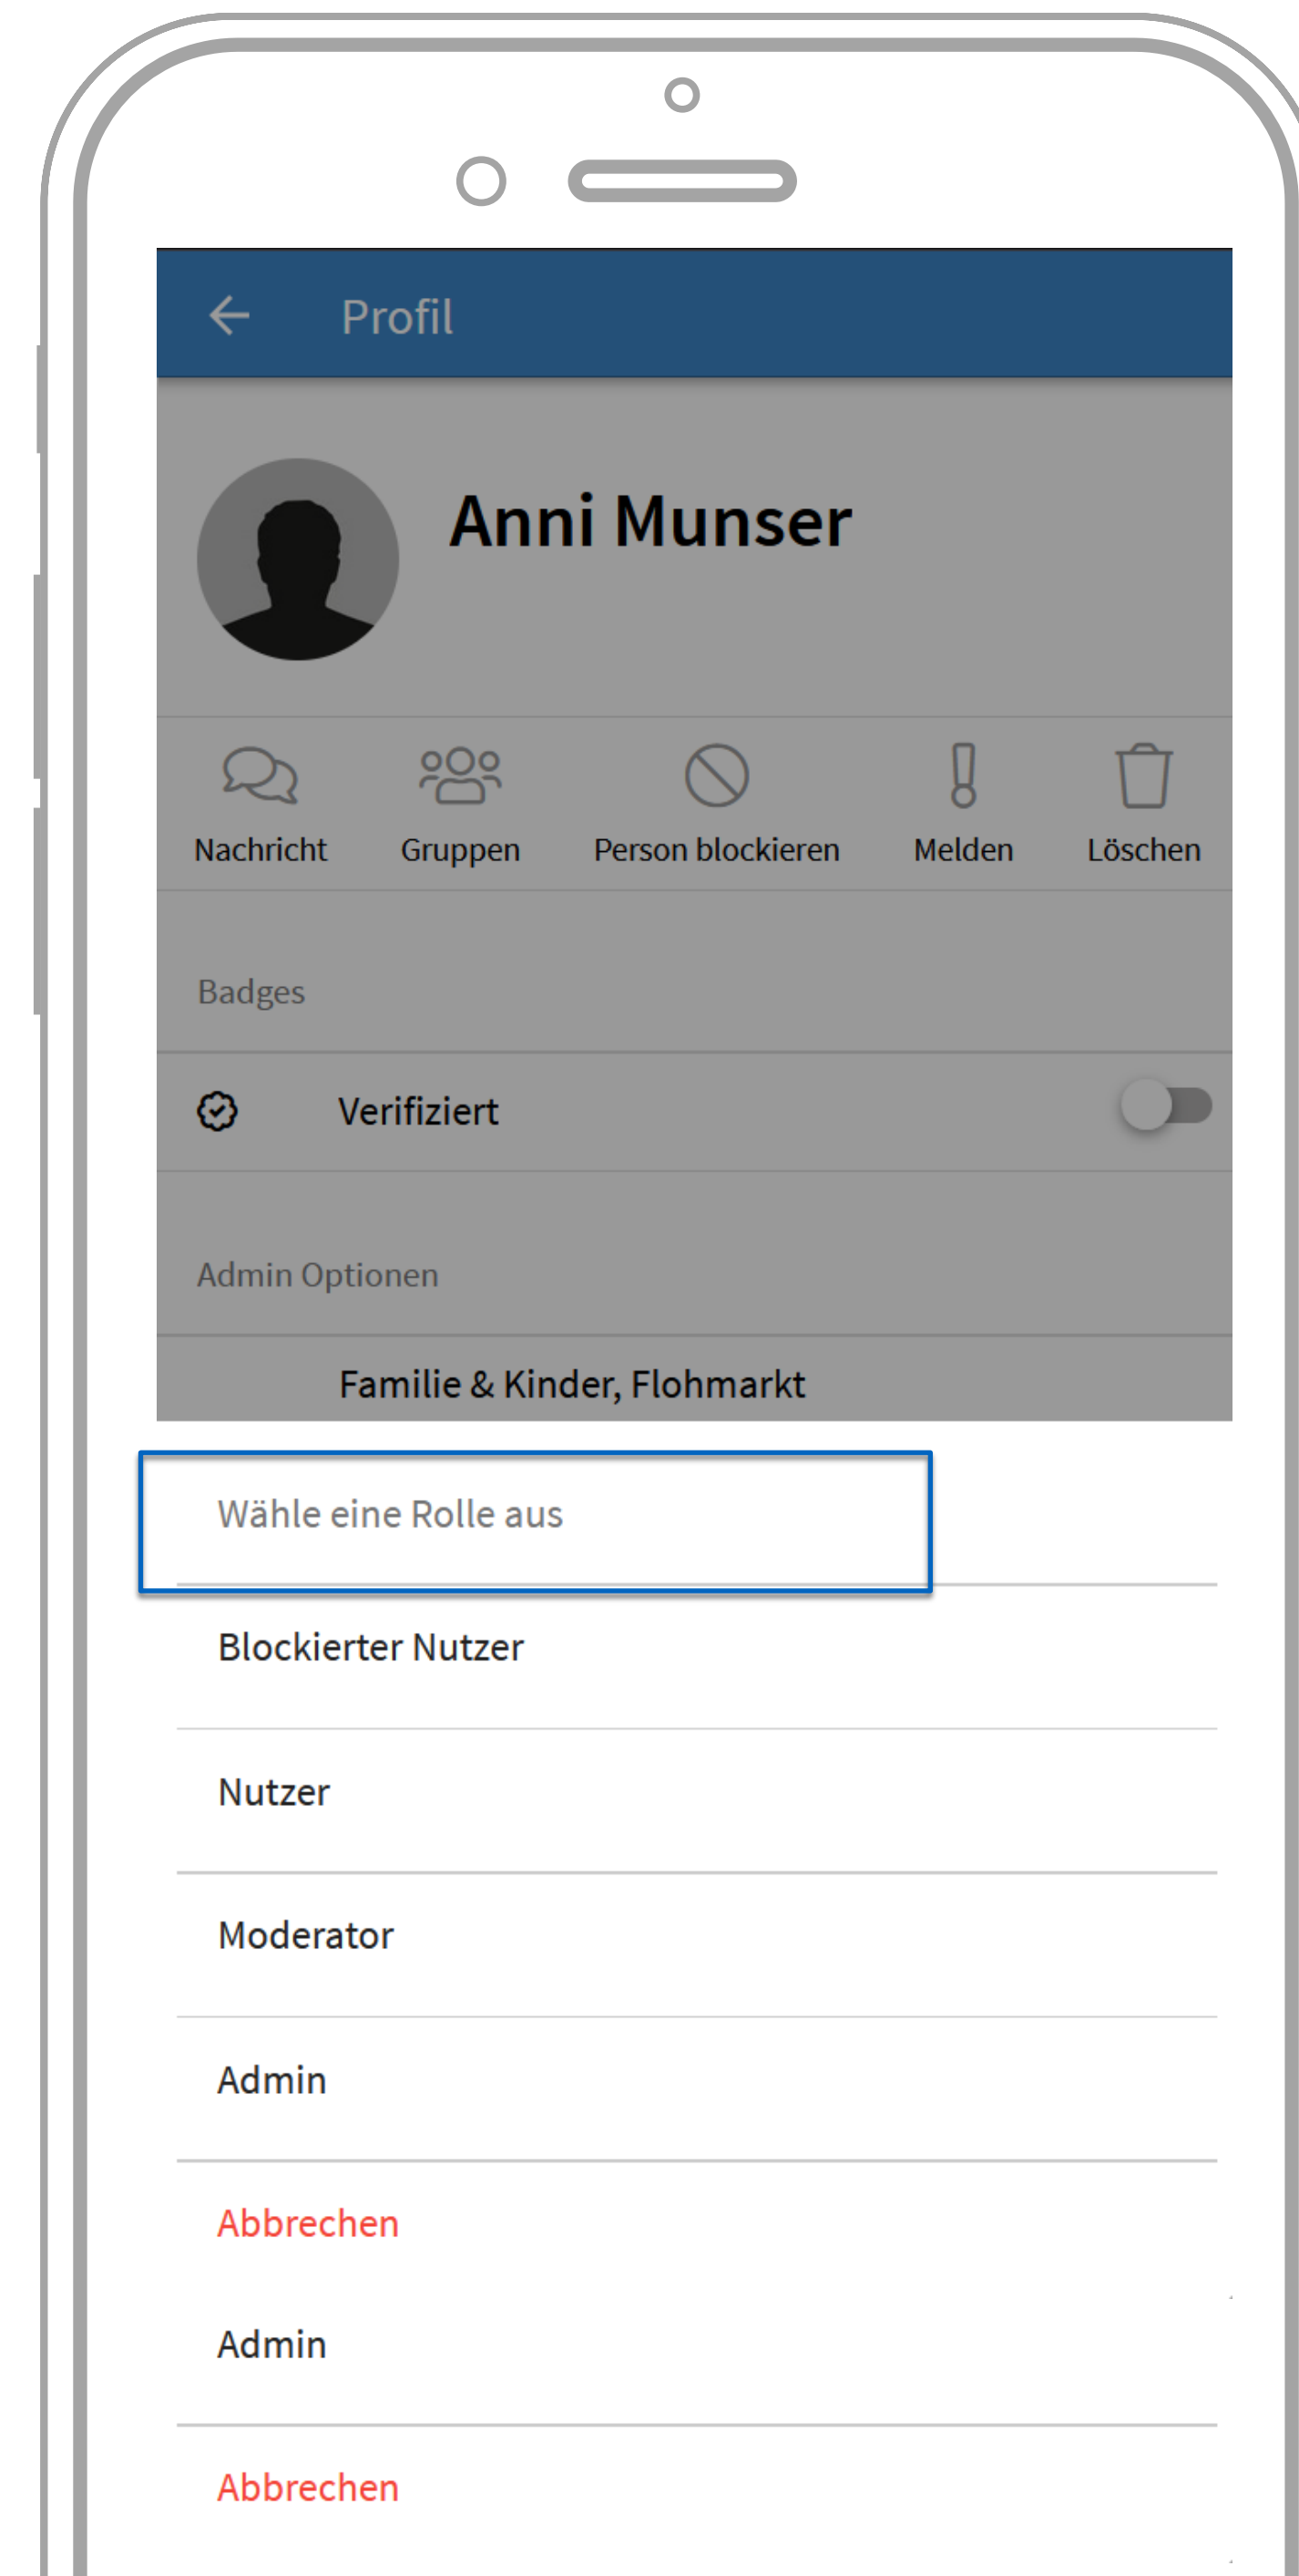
Profil

Anni Munser

Nachricht Gruppen Person blockieren Melden Löschen

Badges

Verifiziert

Admin Optionen

Familie & Kinder, Flohmarkt

Wähle eine Rolle aus

Blockierter Nutzer

Nutzer

Moderator

Admin

Abbrechen

Admin

Abbrechen